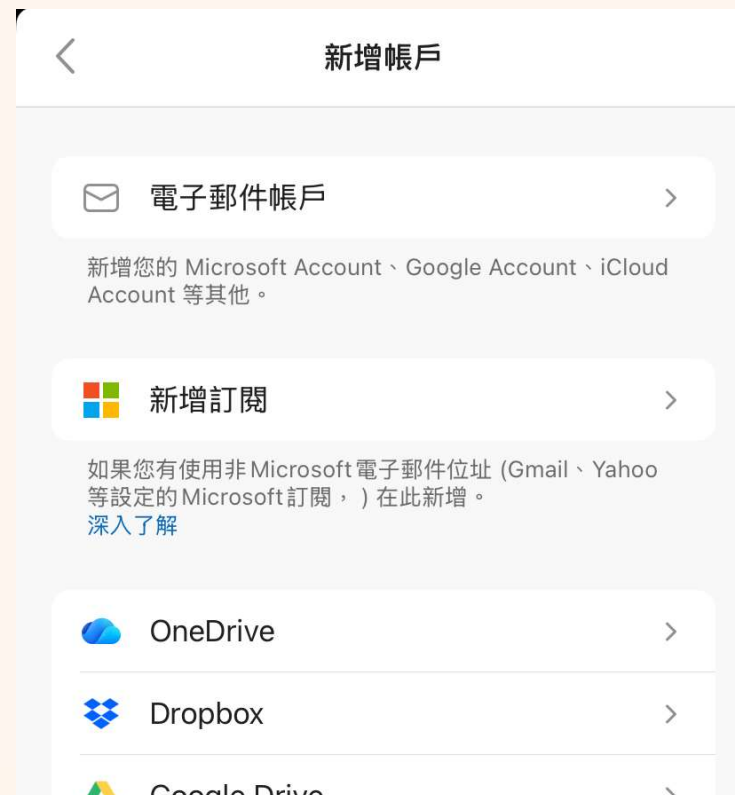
新增帳戶

電子郵件帳戶

新增您的 Microsoft Account、Google Account、iCloud Account 等其他。

新增訂閱

如果您有使用非Microsoft電子郵件位址 (Gmail、Yahoo 等設定的Microsoft訂閱，) 在此新增。
深入了解

OneDrive

Dropbox

Google Drive